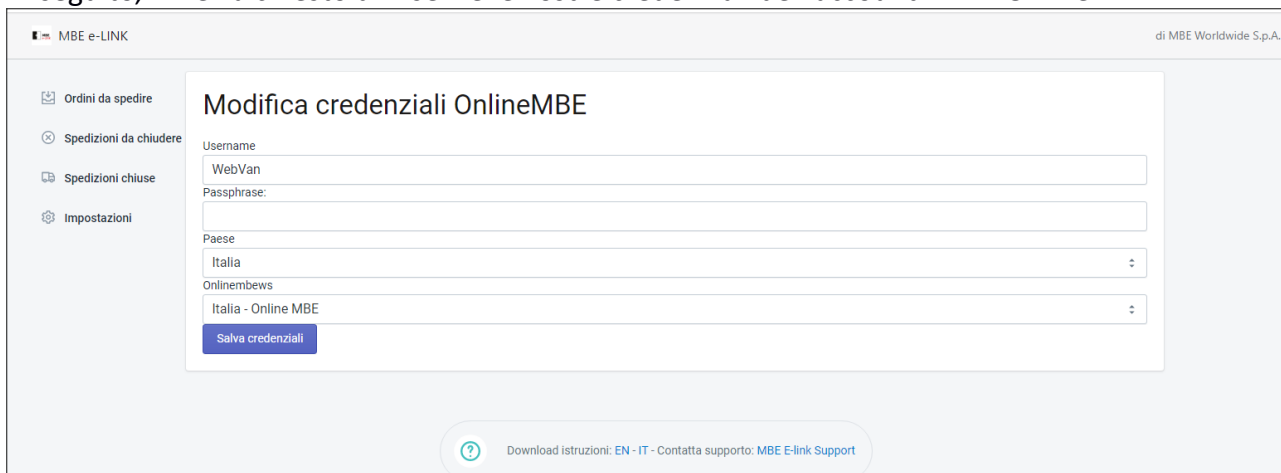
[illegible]

MBE e-LINK

di MBE Worldwide S.p.A.

Ordini da spedire

Spedizioni da chiudere

Spedizioni chiuse

Impostazioni

Modifica credenziali OnlineMBE

Username

WebVan

Passphrase:

Paese

Italia

Onlinembews

Italia - Online MBE

Salva credenziali

Download istruzioni: EN - IT - Contatta supporto: MBE E-link Support